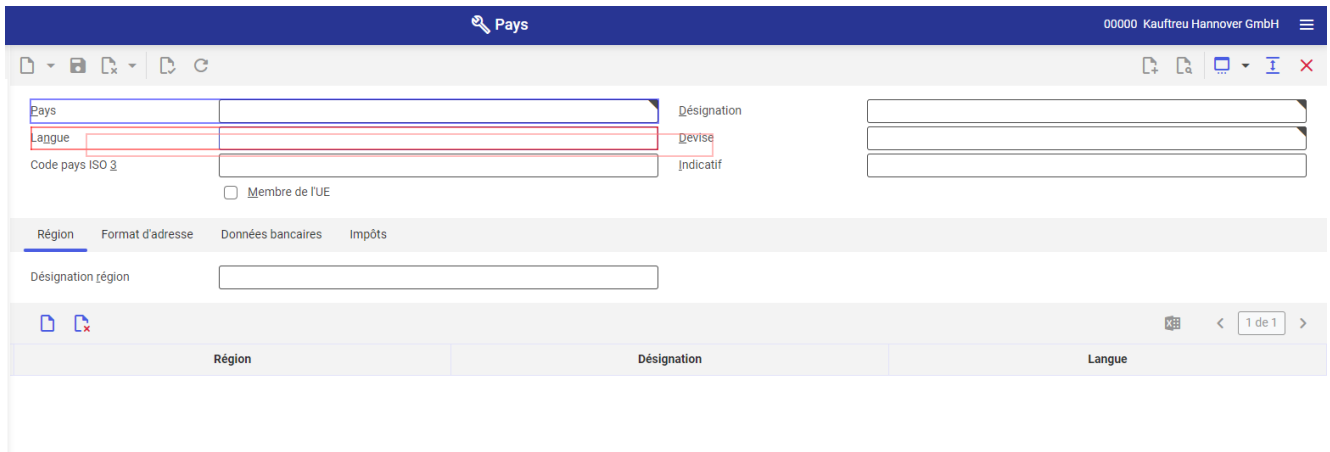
Pays

00000 Kauftreu Hannover GmbH

Pays
Langue
Code pays ISO 3
Membre de l'UE
Désignation
Devise
Indicatif

Région
Format d'adresse
Données bancaires
Impôts

Désignation région

1 de 1

| Région | Désignation | Langue |
|---|---|---|